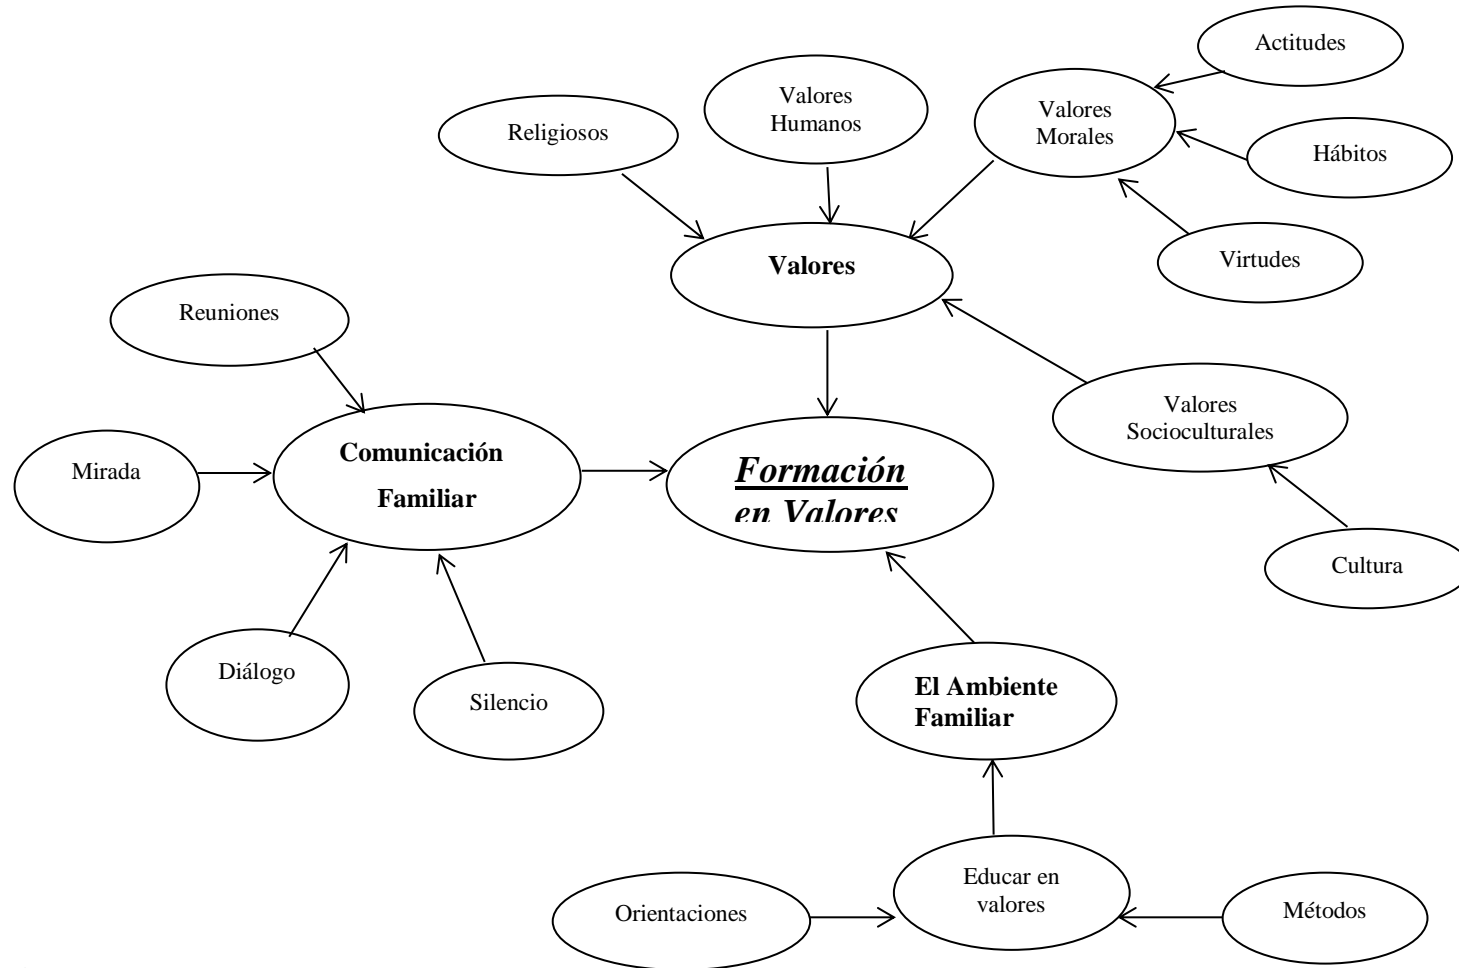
Actitudes

Religiosos

Valores Humanos

Valores Morales

Hábitos

Virtudes

Valores

Reuniones

Valores Socioculturales

Mirada

Comunicación Familiar

*Formación en Valores*

Cultura

Diálogo

Silencio

El Ambiente Familiar

Orientaciones

Educar en valores

Métodos